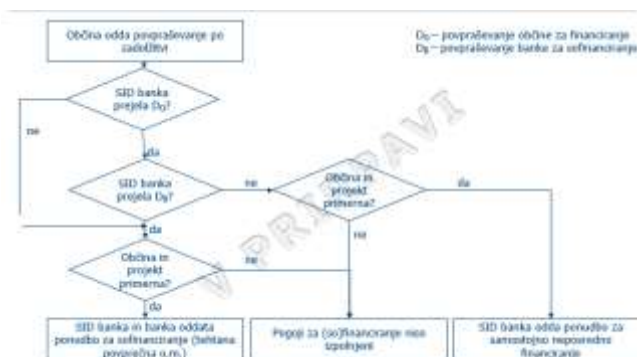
Občina odda povpraševanje po zadolžitvi

$D_0$ – povpraševanje občine za financiranje
$D_1$ – povpraševanje banke za sofinanciranje

SID banka prejela $D_0$?

ne

da

SID banka prejela $D_1$?

ne

Občina in projekt primerna?

da

ne

da

Občina in projekt primerna?

ne

da

SID banka in banka oddata ponudbo za sofinanciranje (tehtana povprečna o.m.)

Pogoji za (so)financiranje niso izpolnjeni

SID banka odda ponudbo za samostojno neposredno financiranje

V PRIPRAVI